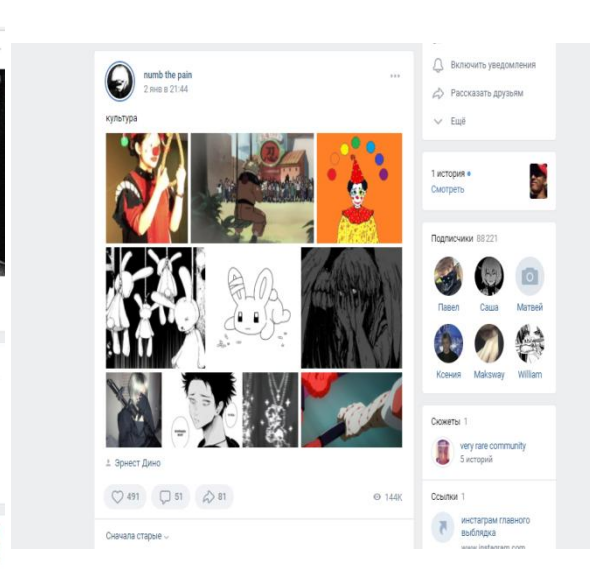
numb the pain
2 янв в 21:44

культура

Эрнест Дино

491 51 81 144K

Сначала старые

Включить уведомления
Рассказать друзьям
Ещё

1 история
Смотреть

Подписчики 88 221
Павел Саша Матвей
Ксения Maksway William

Сюжеты 1
very rare community
5 историй

Ссылки 1
инстаграм главного выблядка
www.instagram.com